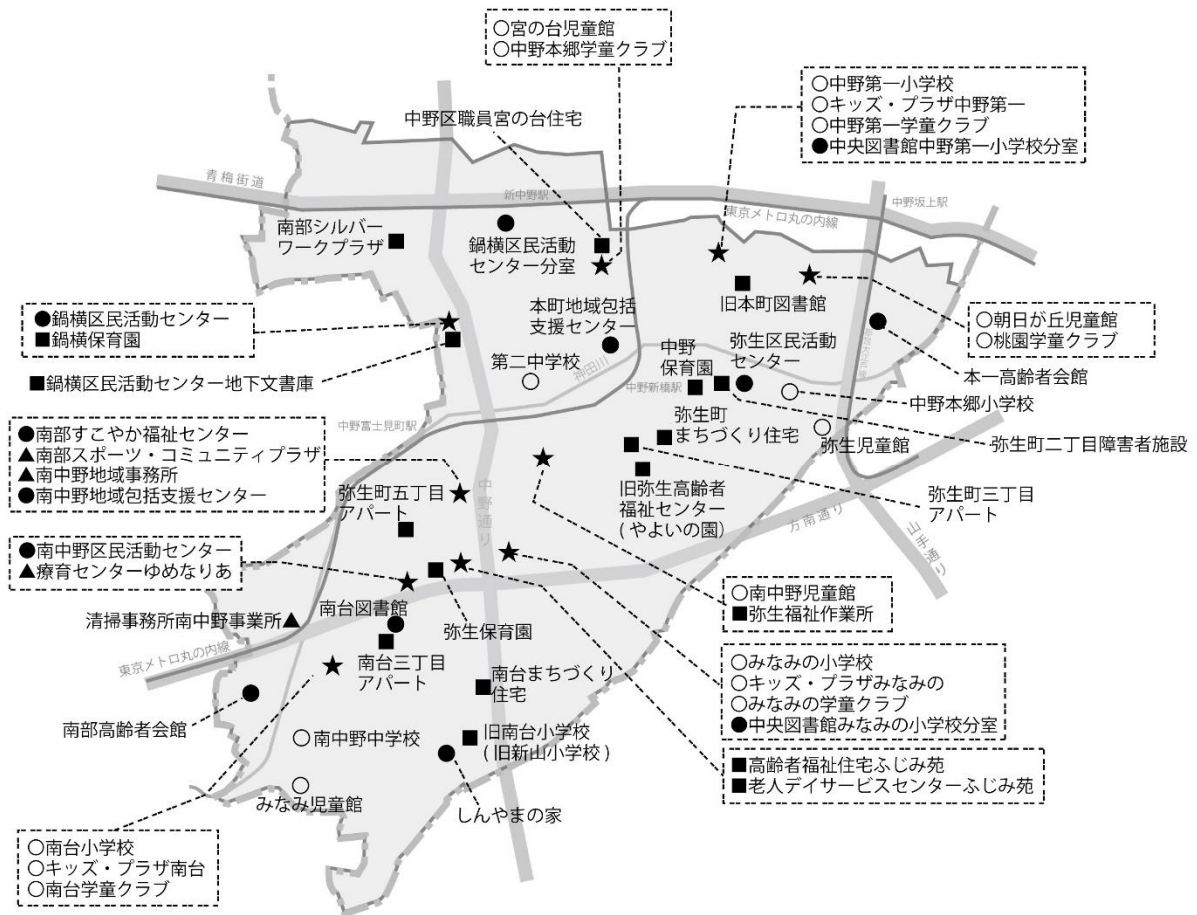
○宮の台児童館
○中野本郷学童クラブ

○中野第一小学校
○キッズ・プラザ中野第一
○中野第一学童クラブ
●中央図書館中野第一小学校分室

中野区職員宮の台住宅

青梅街道

新中野駅

東京メトロ丸の内線

中野坂上駅

南部シルバーワークプラザ

鍋横区民活動センター分室

旧本町図書館

●鍋横区民活動センター
■鍋横保育園

本町地域包括支援センター

○朝日が丘児童館
○桃園学童クラブ

第二中学校

中野保育園

弥生区民活動センター

本一高齢者会館

■鍋横区民活動センター地下文書庫

神田川

中野新橋駅

中野本郷小学校

中野富士見町駅

●南部すこやか福祉センター
▲南部スポーツ・コミュニティプラザ
▲南中野地域事務所
●南中野地域包括支援センター

弥生町まちづくり住宅

弥生児童館

弥生町二丁目障害者施設

中野通り

弥生町五丁目アパート

旧弥生高齢者福祉センター（やよいの園）

弥生町三丁目アパート

方南通り

山手通り

●南中野区民活動センター
▲療育センターゆめなりあ

○南中野児童館
■弥生福祉作業所

清掃事務所南中野事業所

南台図書館

弥生保育園

東京メトロ丸の内線

南台三丁目アパート

南台まちづくり住宅

○みなみの小学校
○キッズ・プラザみなみの
○みなみの学童クラブ
●中央図書館みなみの小学校分室

南部高齢者会館

南中野中学校

旧南台小学校（旧新山小学校）

■高齢者福祉住宅ふじみ苑
■老人デイサービスセンターふじみ苑

みなみ児童館

しんやまの家

○南台小学校
○キッズ・プラザ南台
○南台学童クラブ